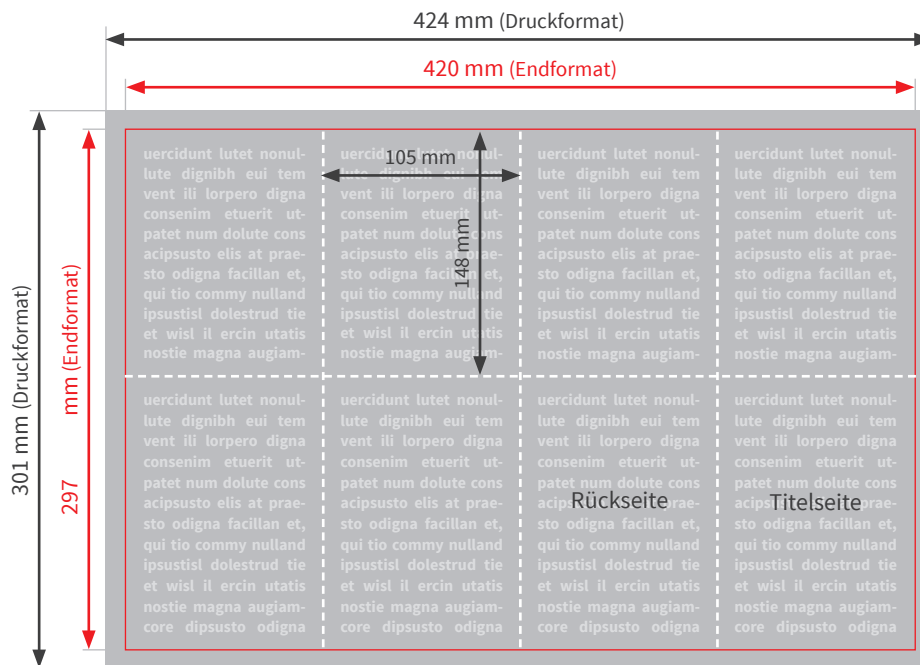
424 mm (Druckformat)

420 mm (Endformat)

301 mm (Druckformat)

297 mm (Endformat)

105 mm

148 mm

uercidunt lutet nonullute dignibh eui tem vent ili lorpero digna consenim etuerit utpatet num dolute cons acipsusto elis at praesto odigna facillan et, qui tio commy nulland ipsustisl dolestrud tie et wisl il ercin utatis nostie magna augiam-

uercidunt lutet nonullute dignibh eui tem vent ili lorpero digna consenim etuerit utpatet num dolute cons acipsusto elis at praesto odigna facillan et, qui tio commy nulland ipsustisl dolestrud tie et wisl il ercin utatis nostie magna augiam-

uercidunt lutet nonullute dignibh eui tem vent ili lorpero digna consenim etuerit utpatet num dolute cons acipsusto elis at praesto odigna facillan et, qui tio commy nulland ipsustisl dolestrud tie et wisl il ercin utatis nostie magna augiam-

uercidunt lutet nonullute dignibh eui tem vent ili lorpero digna consenim etuerit utpatet num dolute cons acipsusto elis at praesto odigna facillan et, qui tio commy nulland ipsustisl dolestrud tie et wisl il ercin utatis nostie magna augiam-

uercidunt lutet nonullute dignibh eui tem vent ili lorpero digna consenim etuerit utpatet num dolute cons acipsusto elis at praesto odigna facillan et, qui tio commy nulland ipsustisl dolestrud tie et wisl il ercin utatis nostie magna augiamcore dipsusto odigna

uercidunt lutet nonullute dignibh eui tem vent ili lorpero digna consenim etuerit utpatet num dolute cons acipsusto elis at praesto odigna facillan et, qui tio commy nulland ipsustisl dolestrud tie et wisl il ercin utatis nostie magna augiamcore dipsusto odigna

uercidunt lutet nonullute dignibh eui tem vent ili lorpero digna consenim etuerit utpatet num dolute cons acipsusto elis at praesto odigna facillan et, qui tio commy nulland ipsustisl dolestrud tie et wisl il ercin utatis nostie magna augiamcore dipsusto odigna

Rückseite

uercidunt lutet nonullute dignibh eui tem vent ili lorpero digna consenim etuerit utpatet num dolute cons acipsusto elis at praesto odigna facillan et, qui tio commy nulland ipsustisl dolestrud tie et wisl il ercin utatis nostie magna augiamcore dipsusto odigna

Titelseite